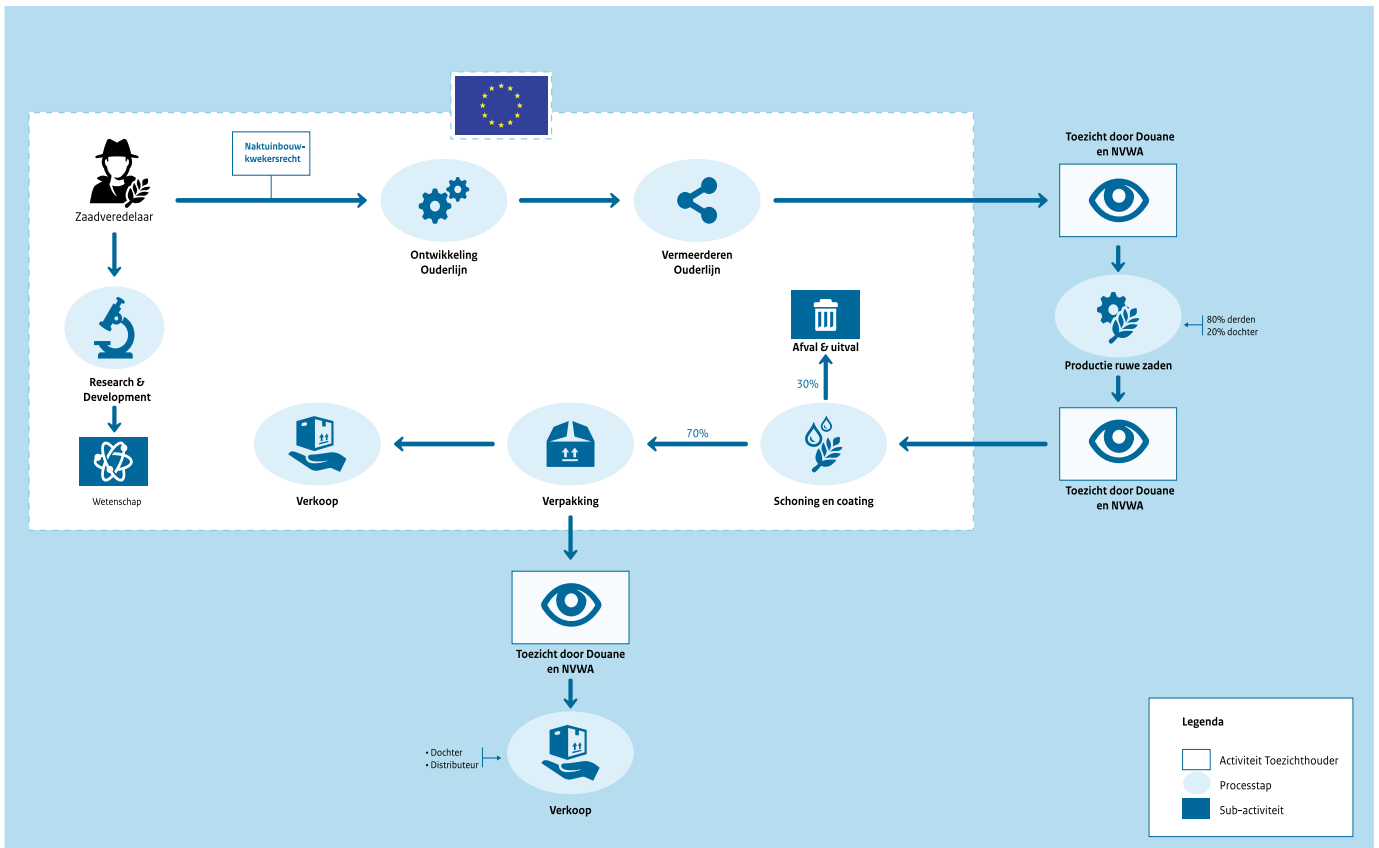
Zaadveredelaar

Naktuinbouw-kwekersrecht

Ontwikkeling Ouderlijn

Vermeerderen Ouderlijn

Toezicht door Douane en NVWA

Research & Development

Wetenschap

Afval & uitval

30%

Productie ruwe zaden

80% derden
20% dochter

Verkoop

Verpakking

70%

Schoning en coating

Toezicht door Douane en NVWA

Toezicht door Douane en NVWA

• Dochter
• Distributeur

Verkoop

Legenda

Activiteit Toezichthouder

Processtap

Sub-activiteit